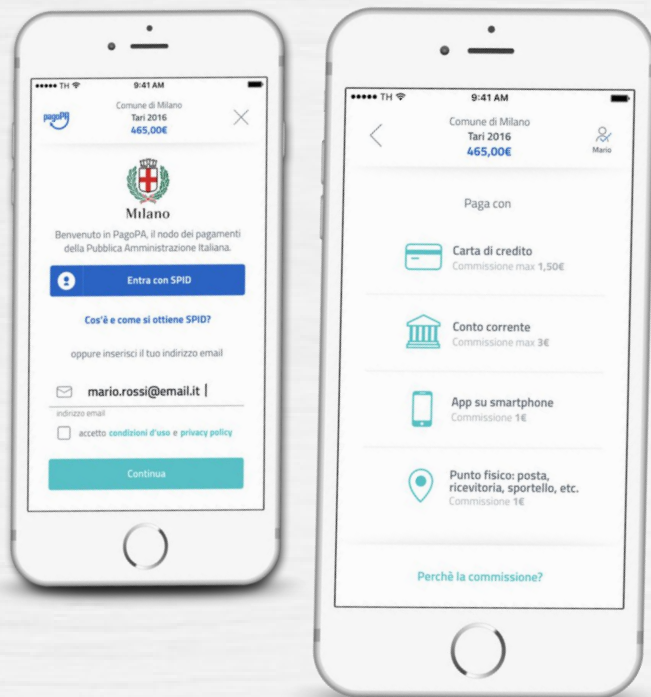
●●●●● TH 9:41 AM

pagoPA

Comune di Milano
Tari 2016
465,00€

Milano

Benvenuto in PagoPA, il nodo dei pagamenti della Pubblica Amministrazione Italiana.

Entra con SPID

Cos'è e come si ottiene SPID?

oppure inserisci il tuo indirizzo email

mario.rossi@email.it

indirizzo email

accetto condizioni d'uso e privacy policy

Continua

●●●●● TH 9:41 AM

Comune di Milano
Tari 2016
465,00€

Mario

Paga con

Carta di credito
Commissione max 1,50€

Conto corrente
Commissione max 3€

App su smartphone
Commissione 1€

Punto fisico: posta, ricevitoria, sportello, etc.
Commissione 1€

Perchè la commissione?